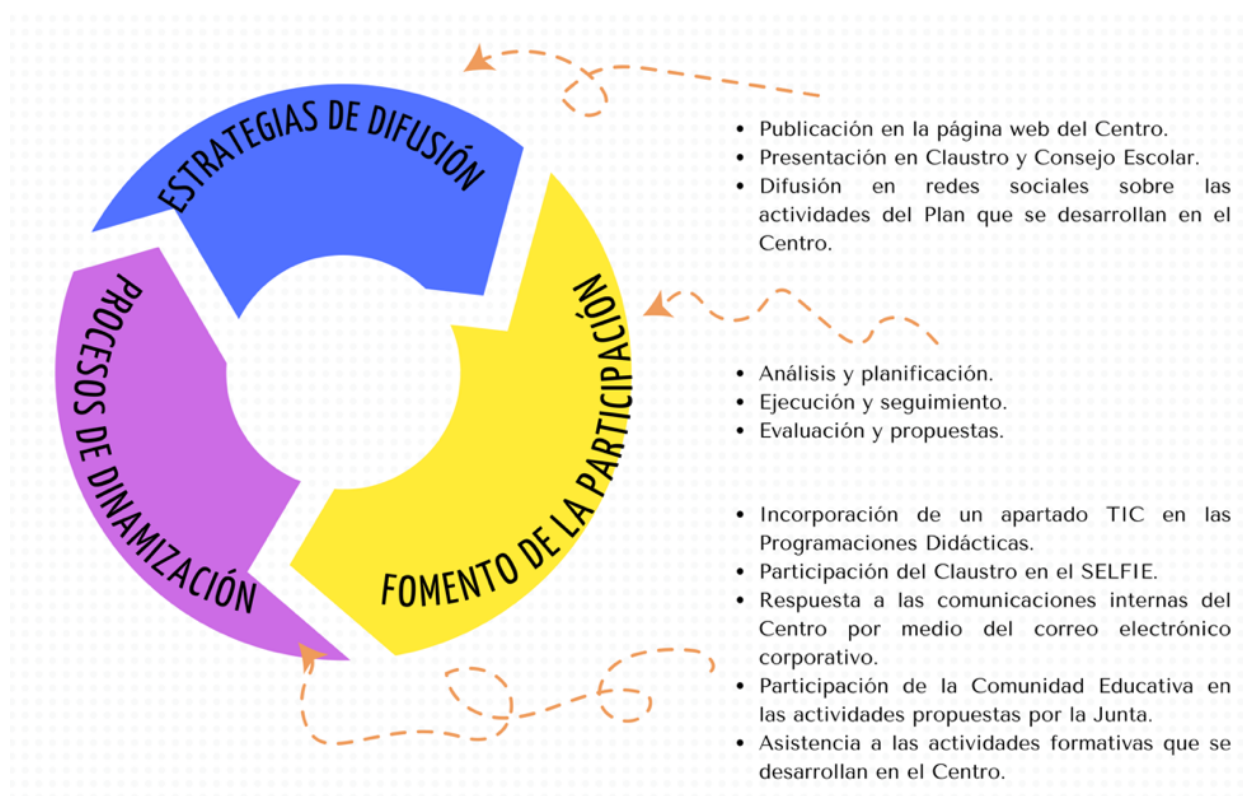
ESTRATEGIAS DE DIFUSIÓN

FOMENTO DE LA PARTICIPACIÓN

PROCESOS DE DINAMIZACIÓN

• Publicación en la página web del Centro.
• Presentación en Claustro y Consejo Escolar.
• Difusión en redes sociales sobre las actividades del Plan que se desarrollan en el Centro.

• Análisis y planificación.
• Ejecución y seguimiento.
• Evaluación y propuestas.

• Incorporación de un apartado TIC en las Programaciones Didácticas.
• Participación del Claustro en el SELFIE.
• Respuesta a las comunicaciones internas del Centro por medio del correo electrónico corporativo.
• Participación de la Comunidad Educativa en las actividades propuestas por la Junta.
• Asistencia a las actividades formativas que se desarrollan en el Centro.